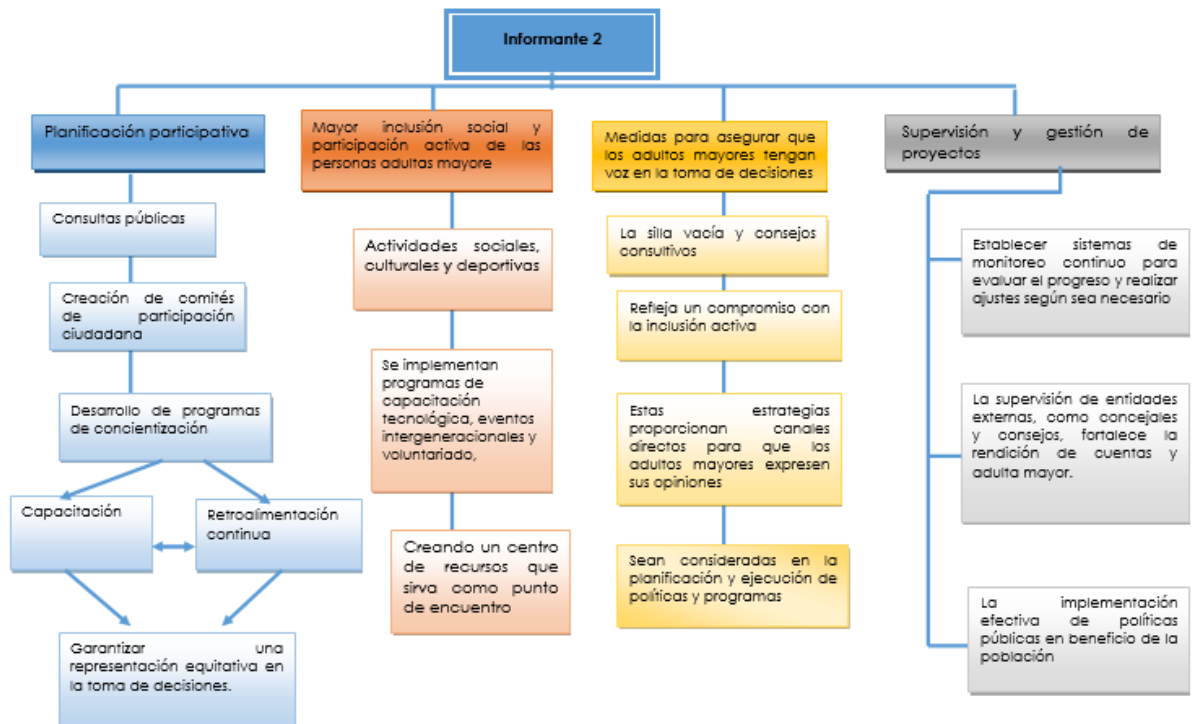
Informante 2

Planificación participativa

Consultas públicas

Creación de comités de participación ciudadana

Desarrollo de programas de concientización

Capacitación

Retroalimentación continua

Garantizar una representación equitativa en la toma de decisiones.

Mayor inclusión social y participación activa de las personas adultas mayore

Actividades sociales, culturales y deportivas

Se implementan programas de capacitación tecnológica, eventos intergeneracionales y voluntariado,

Creando un centro de recursos que sirva como punto de encuentro

Medidas para asegurar que los adultos mayores tengan voz en la toma de decisiones

La silla vacía y consejos consultivos

Refleja un compromiso con la inclusión activa

Estas estrategias proporcionan canales directos para que los adultos mayores expresen sus opiniones

Sean consideradas en la planificación y ejecución de políticas y programas

Supervisión y gestión de proyectos

Establecer sistemas de monitoreo continuo para evaluar el progreso y realizar ajustes según sea necesario

La supervisión de entidades externas, como concejales y consejos, fortalece la rendición de cuentas y adulta mayor.

La implementación efectiva de políticas públicas en beneficio de la población